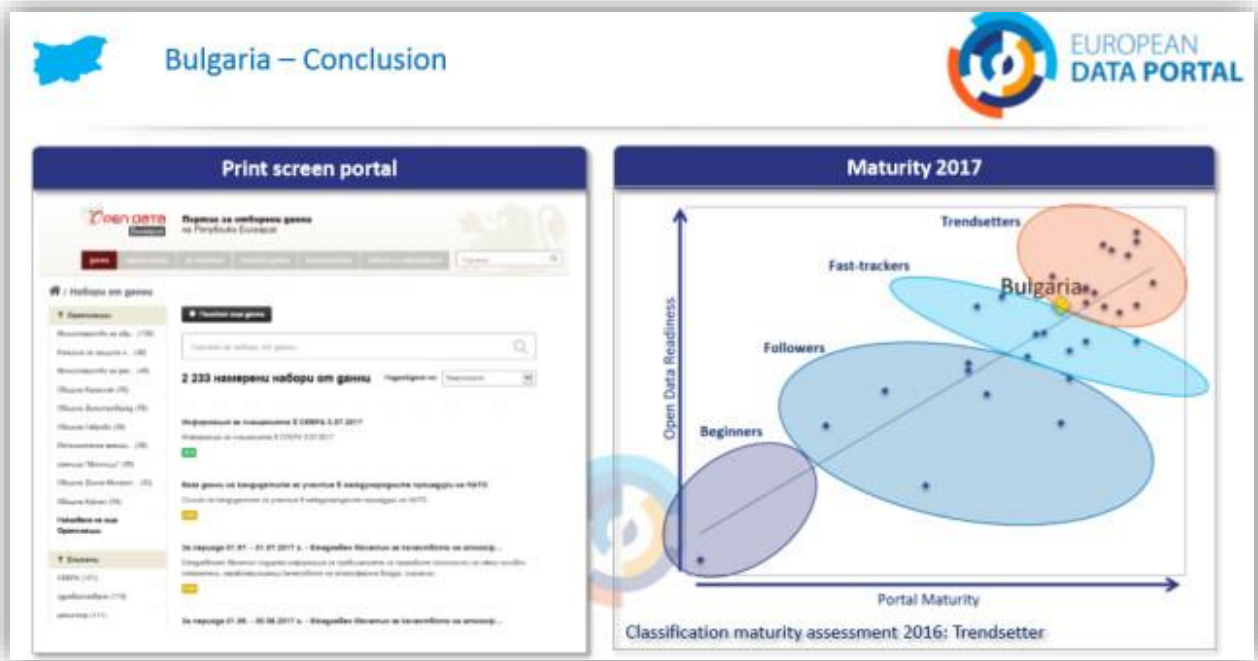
Bulgaria – Conclusion

EUROPEAN DATA PORTAL

Print screen portal

Open Data

Портал за отворени данни на Република България

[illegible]

/ Набори от данни

2 233 намерени набори от данни

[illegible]

Maturity 2017

Trendsetters

Fast-trackers

Bulgaria

Followers

Beginners

Open Data Readiness

Portal Maturity

Classification maturity assessment 2016: Trendsetter